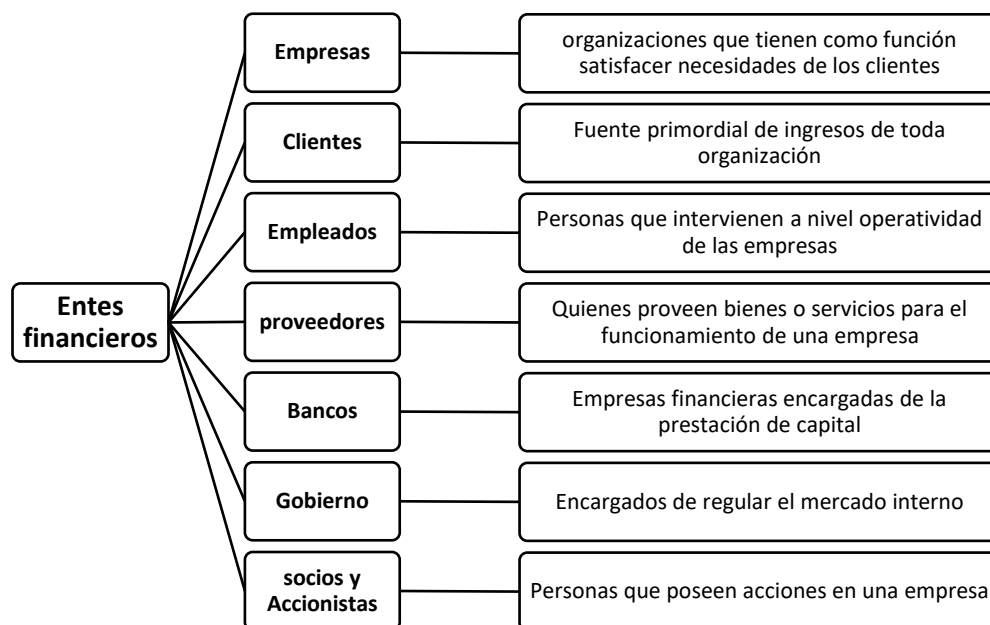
Entes financieros

Empresas
organizaciones que tienen como función satisfacer necesidades de los clientes

Clientes
Fuente primordial de ingresos de toda organización

Empleados
Personas que intervienen a nivel operatividad de las empresas

proveedores
Quienes proveen bienes o servicios para el funcionamiento de una empresa

Bancos
Empresas financieras encargadas de la prestación de capital

Gobierno
Encargados de regular el mercado interno

socios y Accionistas
Personas que poseen acciones en una empresa